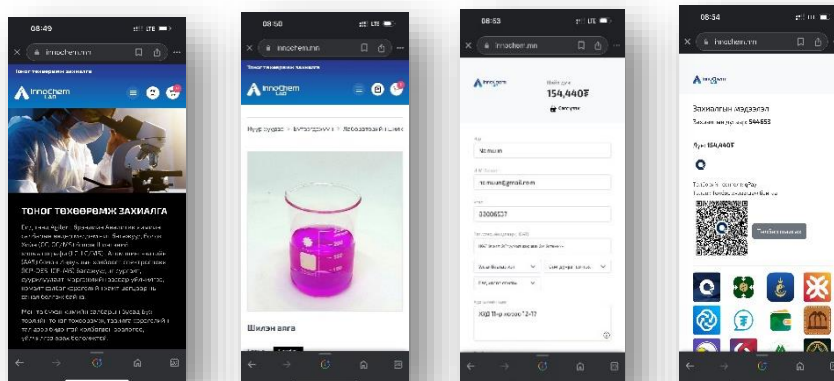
08:49
innochem.mn
Тоног төхөөрөмж захиалга
Innochem LAB
ТОНОГ ТӨХӨӨРӨМЖ ЗАХИАЛГА
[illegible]

08:50
innochem.mn
Тоног төхөөрөмж захиалга
Innochem LAB
Нүүр хуудас > Бүтээгдэхүүн > Лабораторийн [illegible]
Шилэн аяга

08:53
innochem.mn
Нийт дүн
154,440₮
Сагсруу
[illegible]
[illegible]@gmail.com
88086537
ХУД 19-р хороо 2-17

08:34
innochem.mn
Захиалгын мэдээлэл
Захиалгын дугаар 544653
Дүн 154,440₮
Төлбөр төлөх